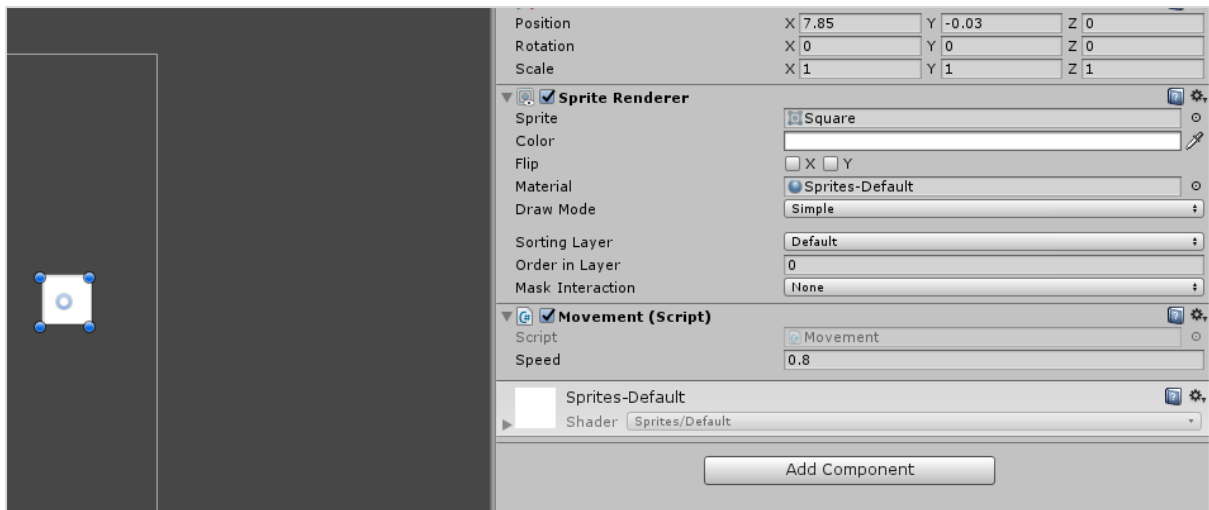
Position X 7.85 Y -0.03 Z 0
Rotation X 0 Y 0 Z 0
Scale X 1 Y 1 Z 1

Sprite Renderer
Sprite Square
Color
Flip X Y
Material Sprites-Default
Draw Mode Simple

Sorting Layer Default
Order in Layer 0
Mask Interaction None

Movement (Script)
Script Movement
Speed 0.8

Sprites-Default
Shader Sprites/Default

Add Component